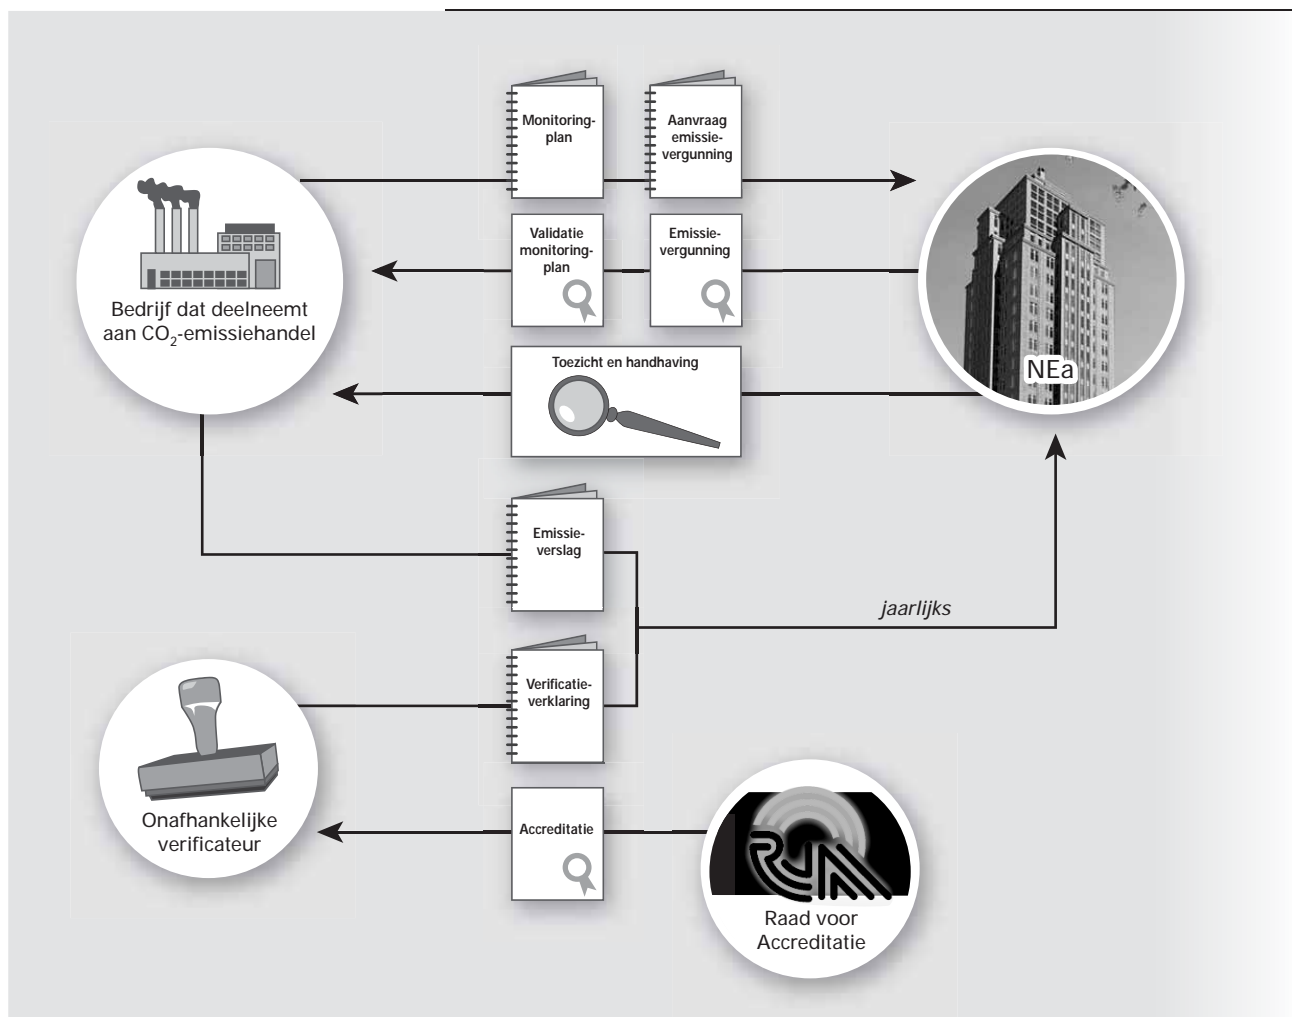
Monitoringplan

Aanvraag emissievergunning

Bedrijf dat deelneemt aan $CO_2$-emissiehandel

Validatie monitoringplan

Emissievergunning

NEa

Toezicht en handhaving

Emissieverslag

jaarlijks

Verificatieverklaring

Accreditatie

Onafhankelijke verificateur

RvA

Raad voor Accreditatie